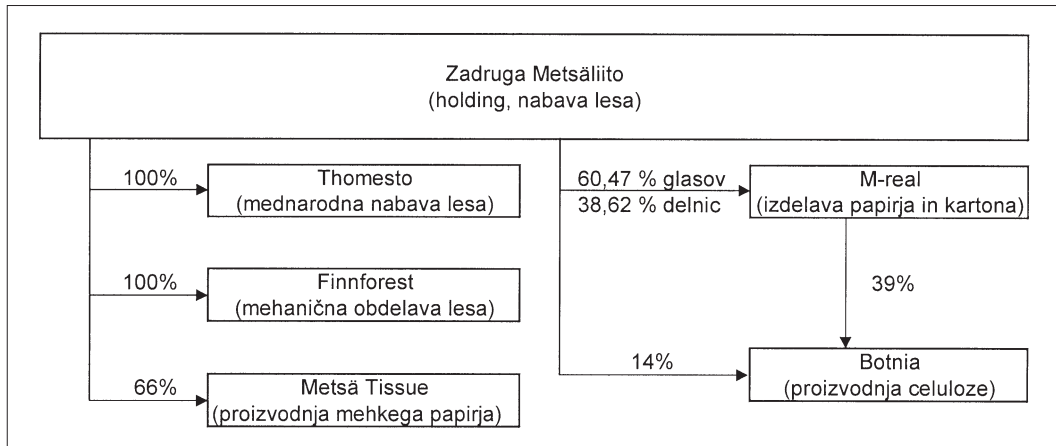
Zadruga Metsäliito
(holding, nabava lesa)

100%
Thomesto
(mednarodna nabava lesa)

100%
Finnforest
(mehanična obdelava lesa)

66%
Metsä Tissue
(proizvodnja mehkega papirja)

60,47 % glasov
38,62 % delnic
M-real
(izdelava papirja in kartona)

39%

14%
Botnia
(proizvodnja celuloze)